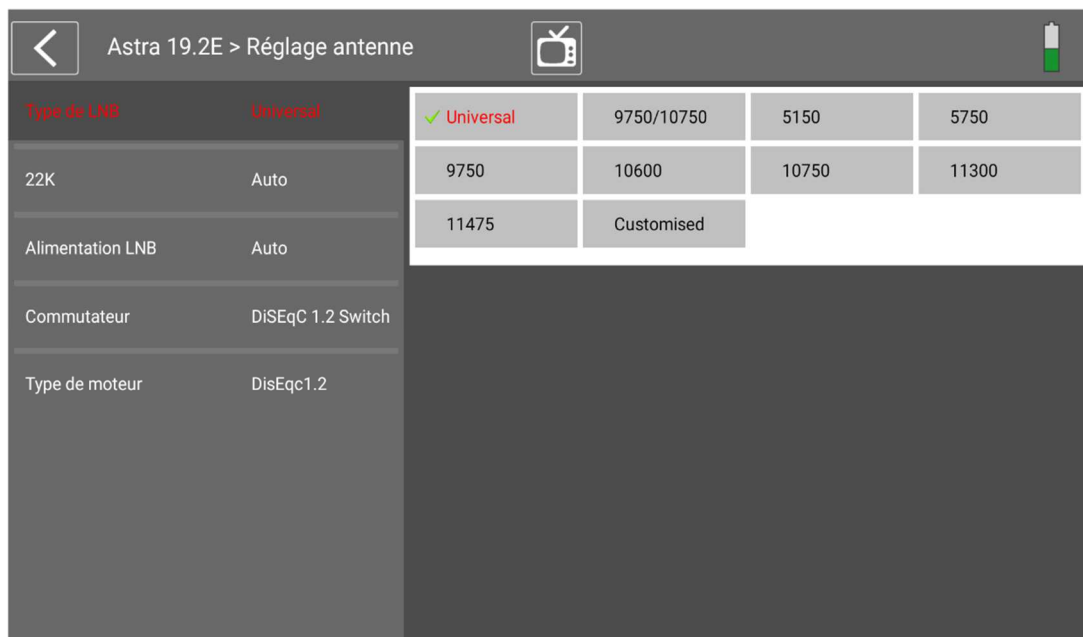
Astra 19.2E > Réglage antenne

Type de LNB Universal

22K Auto

Alimentation LNB Auto

Commutateur DiSEqC 1.2 Switch

Type de moteur DisEqc1.2

| ✓ Universal | 9750/10750 | 5150 | 5750 |
|---|---|---|---|
| 9750 | 10600 | 10750 | 11300 |
| 11475 | Customised | | |